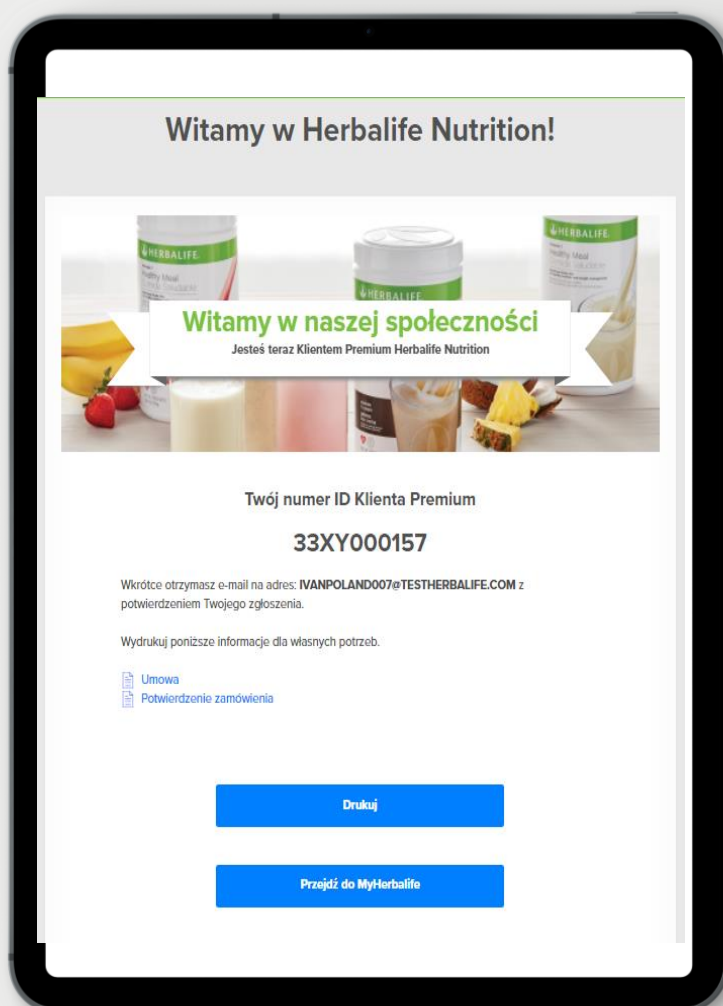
Witamy w Herbalife Nutrition!

HERBALIFE
Healthy Meal

HERBALIFE

HERBALIFE
Healthy Meal

Witamy w naszej społeczności
Jesteś teraz Klientem Premium Herbalife Nutrition

Twój numer ID Klienta Premium

33XY000157

Wkrótce otrzymasz e-mail na adres: IVANPOLAND007@TESTHERBALIFE.COM z potwierdzeniem Twojego zgłoszenia.

Wydrukuj poniższe informacje dla własnych potrzeb.

Umowa
Potwierdzenie zamówienia

Drukuj

Przejdź do MyHerbalife